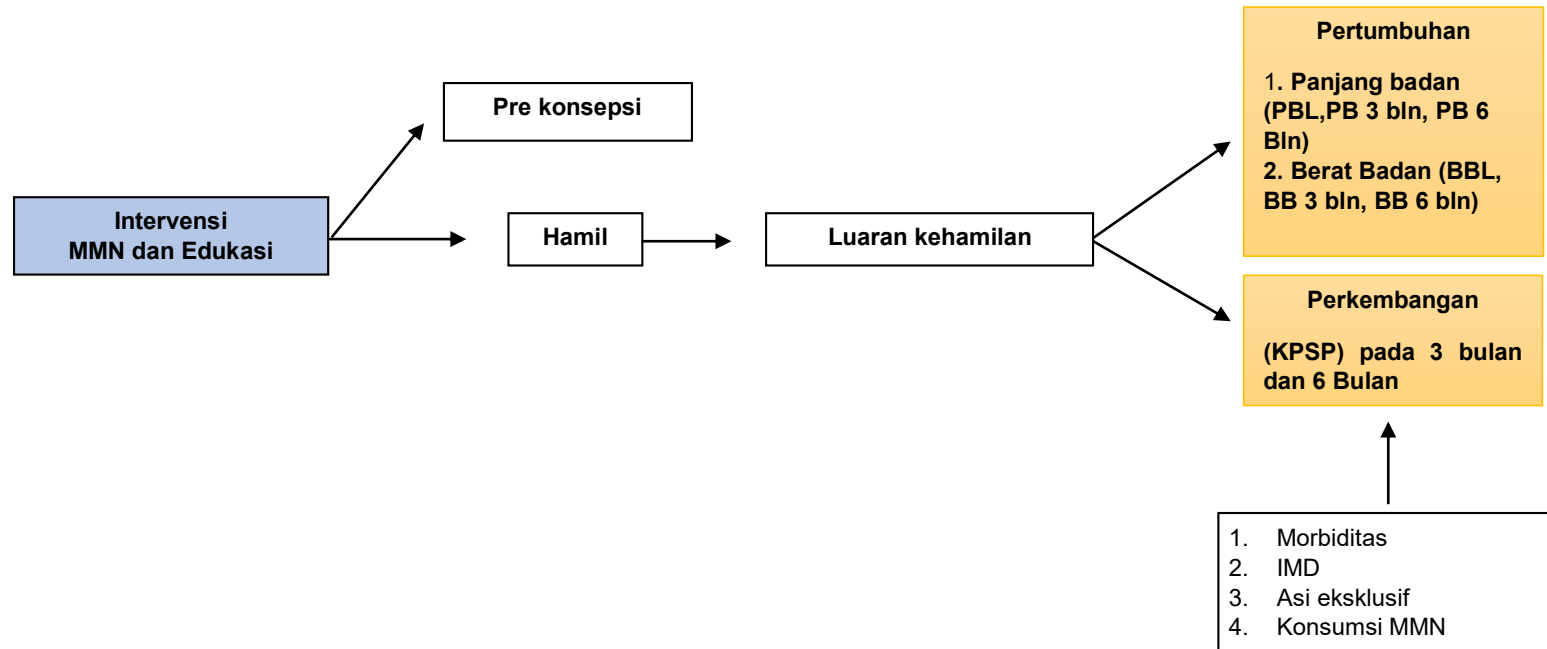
Intervensi
MMN dan Edukasi

Pre konsepsi

Hamil

Luaran kehamilan

Pertumbuhan

1. Panjang badan (PBL,PB 3 bln, PB 6 Bln)
2. Berat Badan (BBL, BB 3 bln, BB 6 bln)

Perkembangan

(KPSP) pada 3 bulan dan 6 Bulan

1. Morbiditas
2. IMD
3. Asi eksklusif
4. Konsumsi MMN